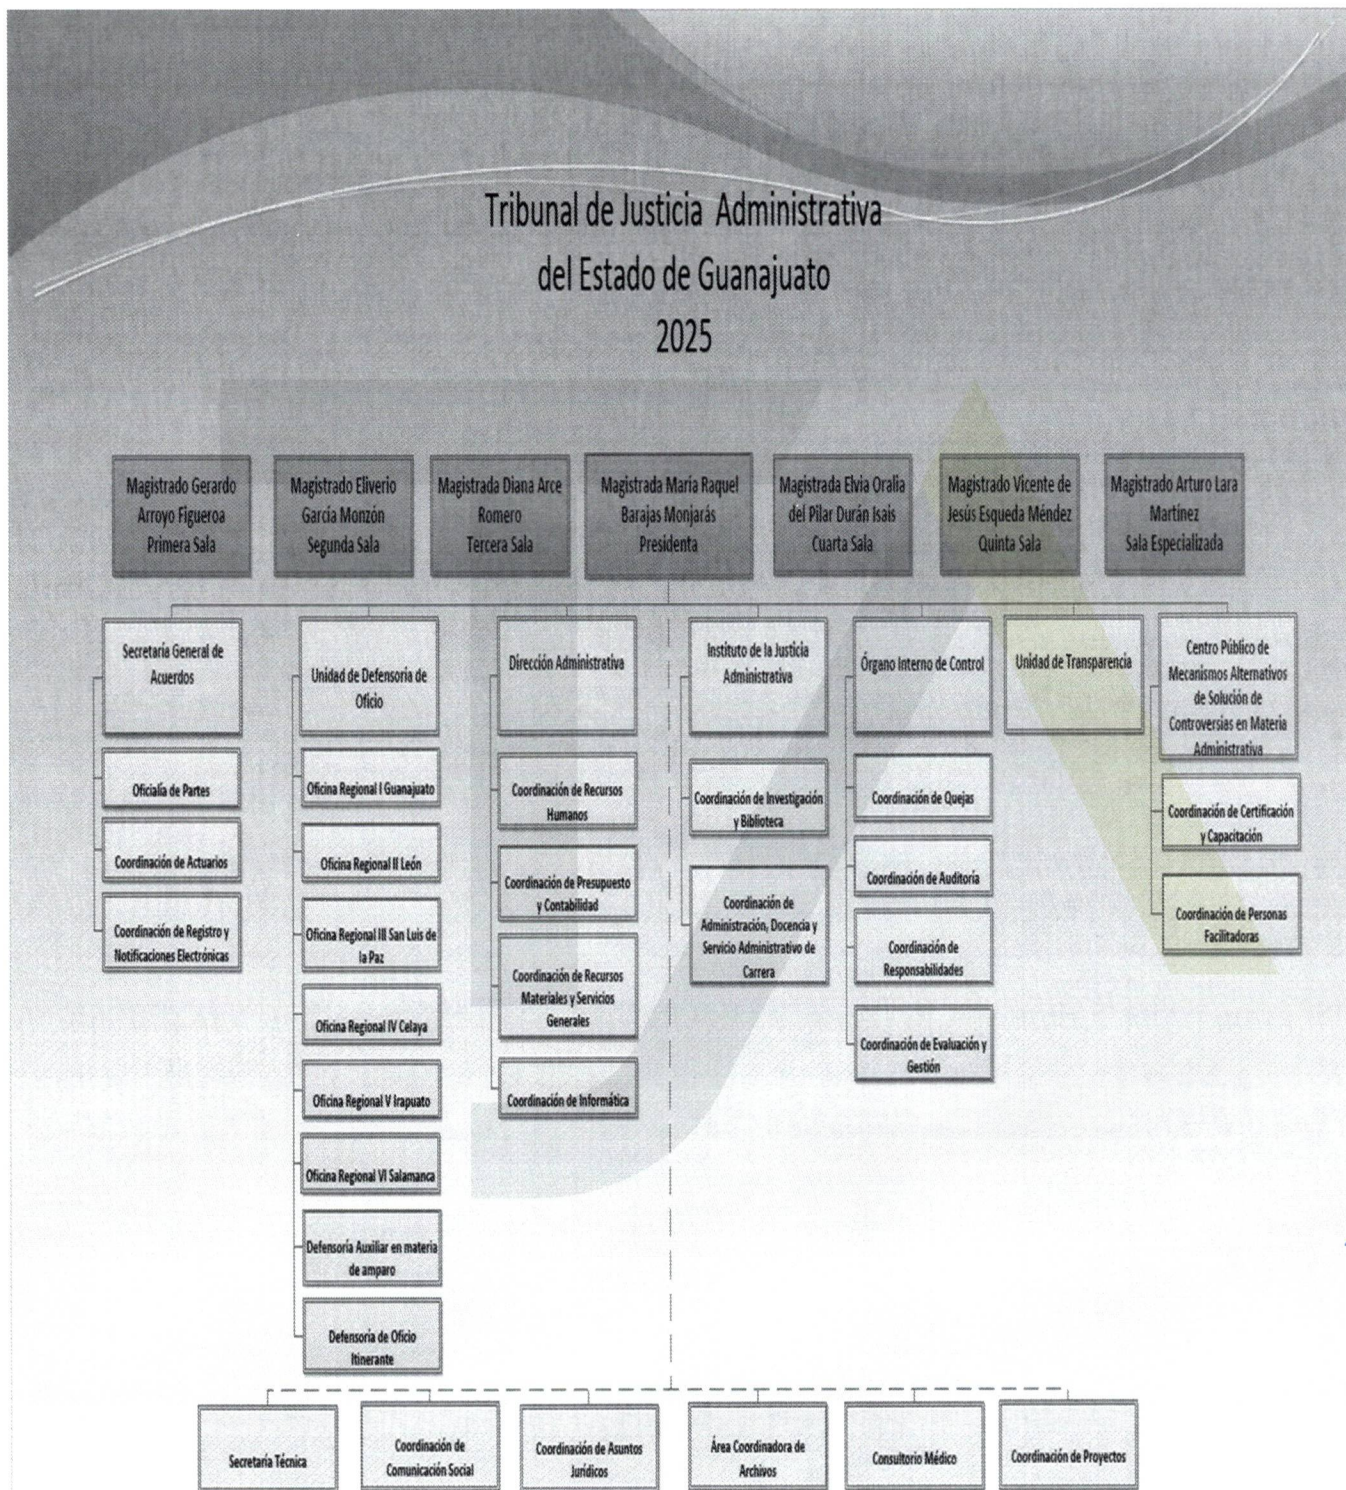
Tribunal de Justicia Administrativa
del Estado de Guanajuato
2025

Magistrado Gerardo Arroyo Figueroa
Primera Sala

Magistrado Eliverio García Monzón
Segunda Sala

Magistrada Diana Arce Romero
Tercera Sala

Magistrada María Raquel Barajas Monjarás
Presidenta

Magistrada Elvia Oralia del Pilar Durán Isais
Cuarta Sala

Magistrado Vicente de Jesús Esqueda Méndez
Quinta Sala

Magistrado Arturo Lara Martínez
Sala Especializada

Secretaría General de Acuerdos

Oficialía de Partes

Coordinación de Actuarios

Coordinación de Registro y Notificaciones Electrónicas

Unidad de Defensoría de Oficio

Oficina Regional I Guanajuato

Oficina Regional II León

Oficina Regional III San Luis de la Paz

Oficina Regional IV Celaya

Oficina Regional V Irapuato

Oficina Regional VI Salamanca

Defensoría Auxiliar en materia de amparo

Defensoría de Oficio Itinerante

Dirección Administrativa

Coordinación de Recursos Humanos

Coordinación de Presupuesto y Contabilidad

Coordinación de Recursos Materiales y Servicios Generales

Coordinación de Informática

Instituto de la Justicia Administrativa

Coordinación de Investigación y Biblioteca

Coordinación de Administración, Docencia y Servicio Administrativo de Carrera

Órgano Interno de Control

Coordinación de Quejas

Coordinación de Auditoría

Coordinación de Responsabilidades

Coordinación de Evaluación y Gestión

Unidad de Transparencia

Centro Público de Mecanismos Alternativos de Solución de Controversias en Materia Administrativa

Coordinación de Certificación y Capacitación

Coordinación de Personas Facilitadoras

Secretaría Técnica

Coordinación de Comunicación Social

Coordinación de Asuntos Jurídicos

Área Coordinadora de Archivos

Consultorio Médico

Coordinación de Proyectos